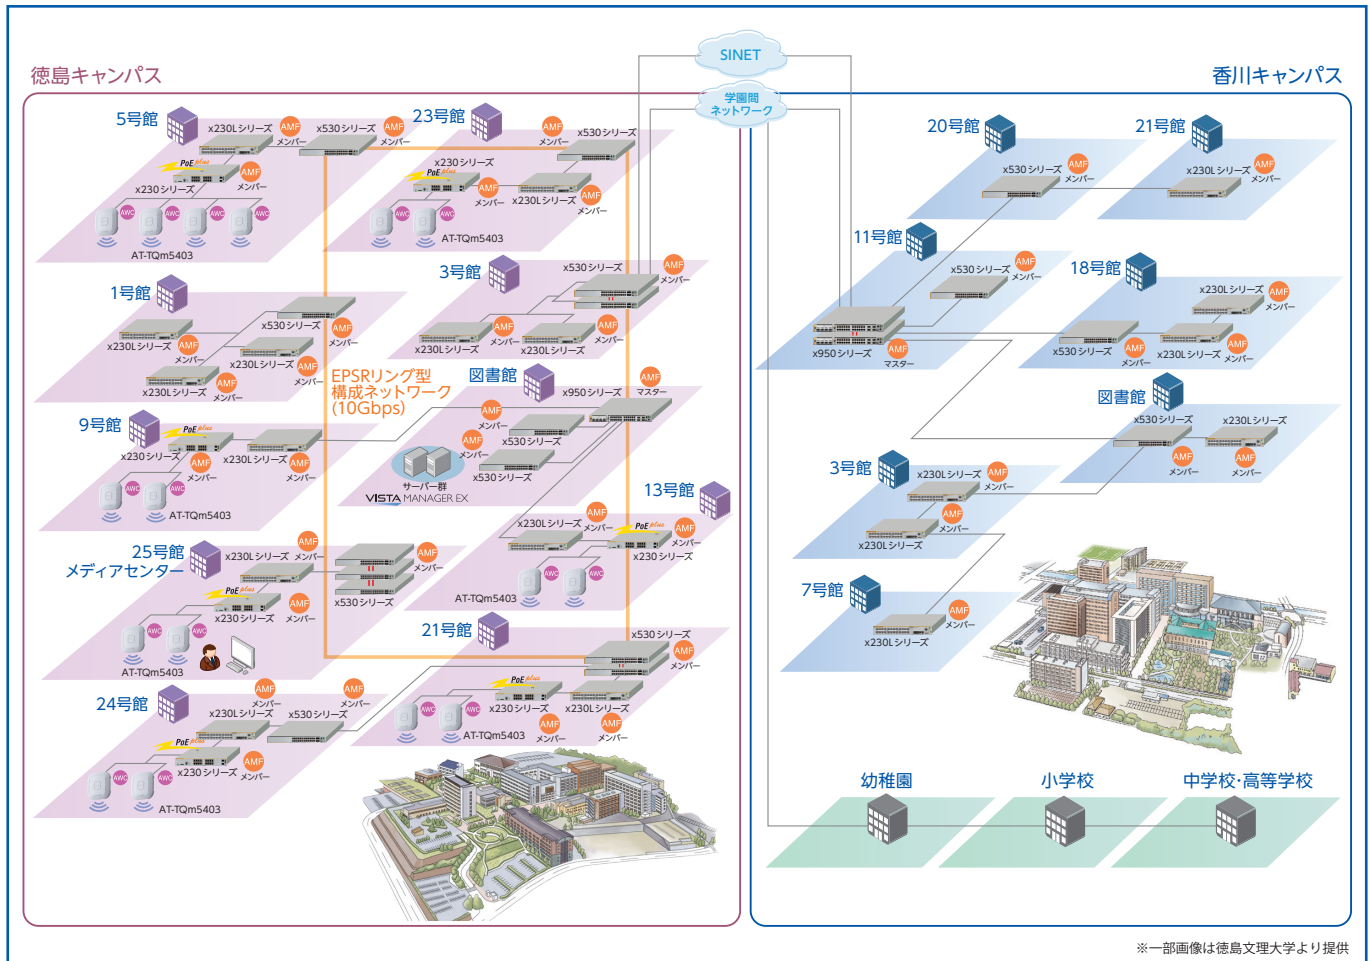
SINET

学園間ネットワーク

徳島キャンパス

香川キャンパス

5号館
x230Lシリーズ AMF メンバー
x530シリーズ AMF メンバー
PoE plus
x230シリーズ AMF メンバー
AWC AWC AWC AWC
AT-TQm5403

23号館
AMF メンバー x530シリーズ
x230シリーズ
PoE plus
AMF メンバー x230Lシリーズ AMF メンバー
AWC AWC
AT-TQm5403

1号館
x530シリーズ AMF メンバー
x230Lシリーズ AMF メンバー
x230Lシリーズ AMF メンバー
x230Lシリーズ AMF メンバー

3号館
x530シリーズ AMF メンバー
x230Lシリーズ AMF メンバー x230Lシリーズ AMF メンバー

EPSRリング型構成ネットワーク(10Gbps)

図書館
x950シリーズ AMF マスター
AMF メンバー x530シリーズ
AMF メンバー x530シリーズ
サーバー群
VISTA MANAGER EX

9号館
PoE plus
x230シリーズ AMF メンバー x230Lシリーズ AMF メンバー
AWC AWC
AT-TQm5403

13号館
x230Lシリーズ AMF メンバー
PoE plus AMF メンバー x230シリーズ
AWC AWC
AT-TQm5403

25号館 メディアセンター
x230Lシリーズ AMF メンバー
AMF メンバー x530シリーズ
PoE plus
x230シリーズ AMF メンバー
AWC AWC
AT-TQm5403

21号館
x530シリーズ AMF メンバー
PoE plus
x230シリーズ x230Lシリーズ
AWC AWC
AT-TQm5403 AMF メンバー AMF メンバー

24号館
AMF メンバー x230Lシリーズ AMF メンバー x530シリーズ
PoE plus
x230シリーズ AMF メンバー
AWC AWC
AT-TQm5403

20号館
x530シリーズ AMF メンバー

21号館
x230Lシリーズ AMF メンバー

11号館
x530シリーズ AMF メンバー
x950シリーズ AMF マスター

18号館
x230Lシリーズ AMF メンバー
x530シリーズ AMF メンバー x230Lシリーズ AMF メンバー

図書館
x530シリーズ x230Lシリーズ
AMF メンバー AMF メンバー

3号館
x230Lシリーズ AMF メンバー
AMF メンバー
x230Lシリーズ

7号館
AMF メンバー
x230Lシリーズ

幼稚園
小学校
中学校･高等学校

※一部画像は徳島文理大学より提供